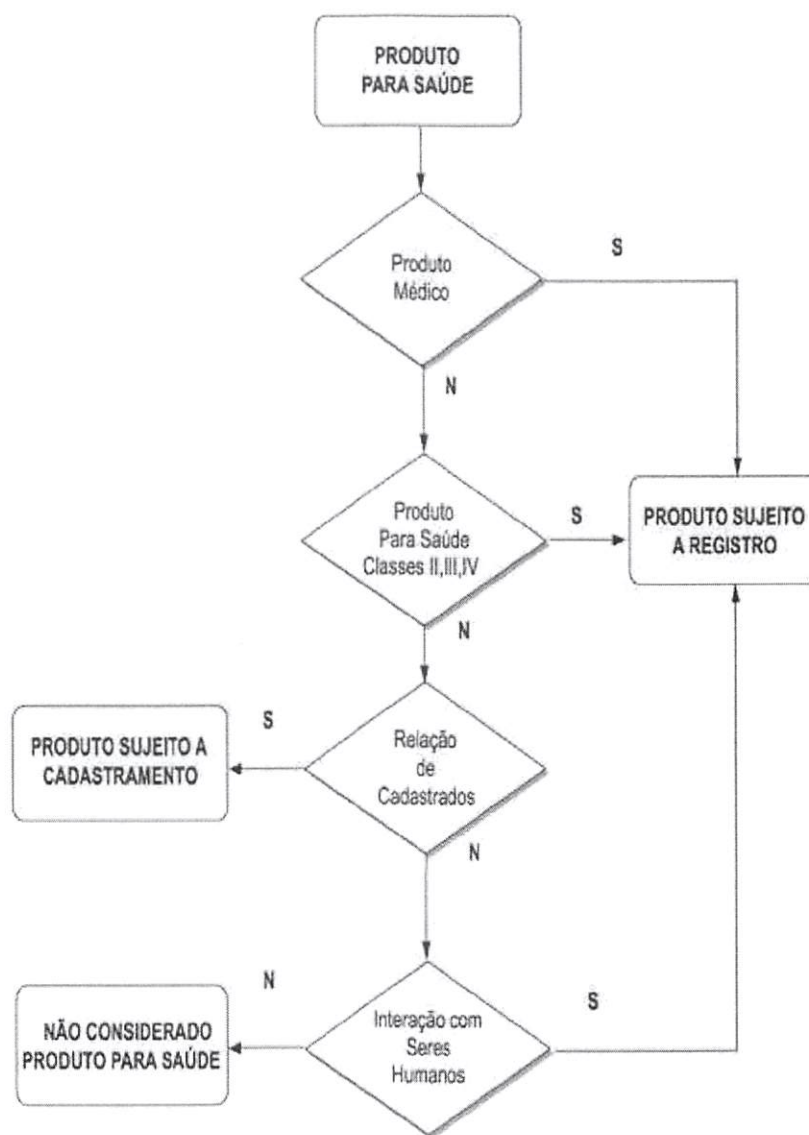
PRODUTO PARA SAÚDE

Produto Médico

S

N

Produto Para Saúde Classes II,III,IV

S

PRODUTO SUJEITO A REGISTRO

N

S

PRODUTO SUJEITO A CADASTRAMENTO

Relação de Cadastrados

N

N

NÃO CONSIDERADO PRODUTO PARA SAÚDE

Interação com Seres Humanos

S